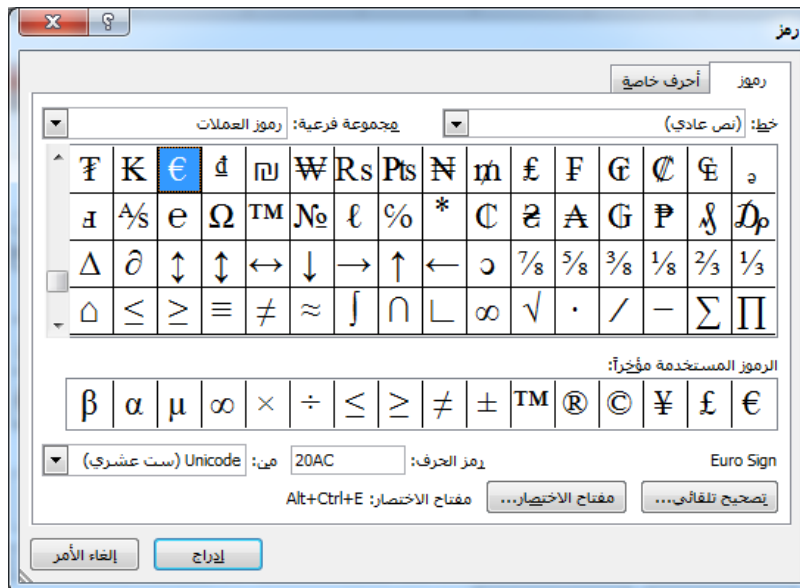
رمز

رموز | أحرف خاصة

خط: (نص عادي)

مجموعة فرعية: رموز العملات

| ₫ | ₣ | ₤ | ₥ | ₦ | ₧ | ₨ | ₩ | ₪ | ₫ | € | ₭ | ₮ |
|---|---|---|---|---|---|---|---|---|---|---|---|---|
| ₯ | ₰ | ₱ | ₲ | ₳ | ₴ | ₵ | ℂ | * | % | ℓ | № | ™ | Ω | ℮ | ⅍ | ꟻ |
| ⅓ | ⅔ | ⅛ | ⅜ | ⅝ | ⅞ | ↄ | ← | ↑ | → | ↓ | ↔ | ↕ | ↨ | ∂ | ∆ |
| ∏ | ∑ | − | ∕ | ∙ | √ | ∞ | ∟ | ∩ | ∫ | ≈ | ≠ | ≡ | ≤ | ≥ | ⌂ |

الرموز المستخدمة مؤخراً:

| € | £ | ¥ | © | ® | ™ | ± | ≠ | ≥ | ≤ | ÷ | × | ∞ | µ | α | β |
|---|---|---|---|---|---|---|---|---|---|---|---|---|---|---|---|

Euro Sign

رمز الحرف: 20AC

من: Unicode (ست عشري)

تصحيح تلقائي... | مفتاح الاختصار... | مفتاح الاختصار: Alt+Ctrl+E

إدراج | إلغاء الأمر